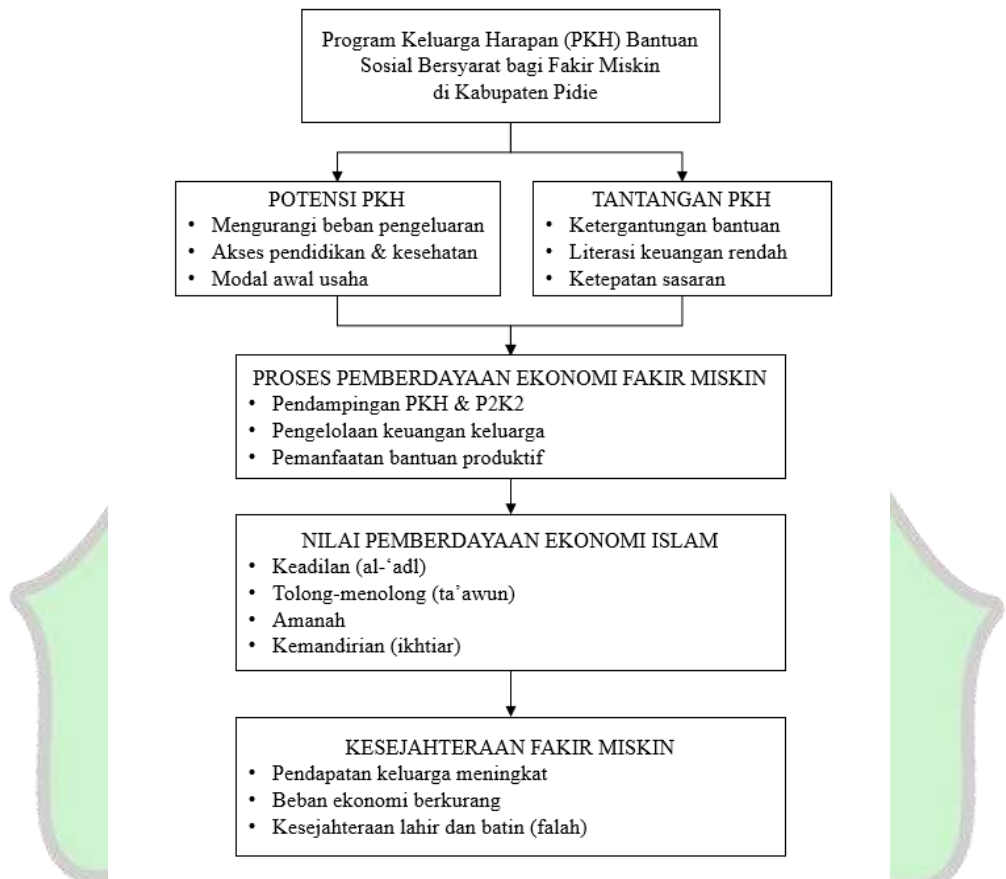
Program Keluarga Harapan (PKH) Bantuan Sosial Bersyarat bagi Fakir Miskin di Kabupaten Pidie

POTENSI PKH
• Mengurangi beban pengeluaran
• Akses pendidikan & kesehatan
• Modal awal usaha

TANTANGAN PKH
• Ketergantungan bantuan
• Literasi keuangan rendah
• Ketepatan sasaran

PROSES PEMBERDAYAAN EKONOMI FAKIR MISKIN
• Pendampingan PKH & P2K2
• Pengelolaan keuangan keluarga
• Pemanfaatan bantuan produktif

NILAI PEMBERDAYAAN EKONOMI ISLAM
• Keadilan (al-‘adl)
• Tolong-menolong (ta’awun)
• Amanah
• Kemandirian (ikhtiar)

KESEJAHTERAAN FAKIR MISKIN
• Pendapatan keluarga meningkat
• Beban ekonomi berkurang
• Kesejahteraan lahir dan batin (falah)